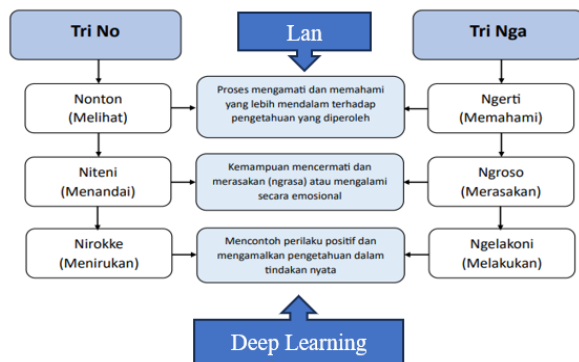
Tri No

Lan

Tri Nga

Nonton
(Melihat)

Proses mengamati dan memahami yang lebih mendalam terhadap pengetahuan yang diperoleh

Ngerti
(Memahami)

Niteni
(Menandai)

Kemampuan mencermati dan merasakan (ngrasa) atau mengalami secara emosional

Ngroso
(Merasakan)

Nirokke
(Menirukan)

Mencontoh perilaku positif dan mengamalkan pengetahuan dalam tindakan nyata

Ngelakoni
(Melakukan)

Deep Learning